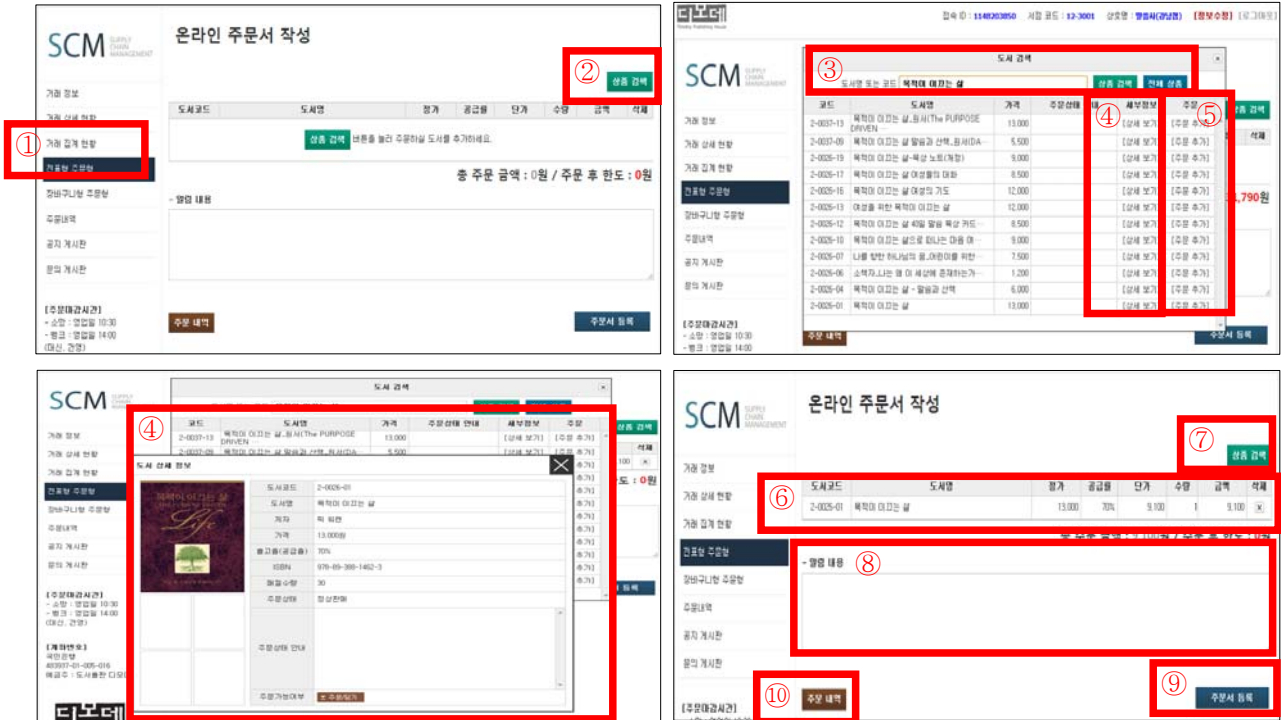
SCM SUPPLY CHAIN MANAGEMENT

온라인 주문서 작성

②

상품 검색

거래 정보
거래 상세 현황
①
거래 집계 현황
전표형 주문형
장바구니형 주문형
주문내역
공지 게시판
문의 게시판

| 도서코드 | 도서명 | 정가 | 공급률 | 단가 | 수량 | 금액 | 삭제 |
|---|---|---|---|---|---|---|---|

상품 검색 버튼을 눌러 주문하실 도서를 추가하세요.

총 주문 금액 : 0원 / 주문 후 한도 : 0원

- 말씀 내용

[주문마감시간]
- 소망 : 영업일 10:30
- 빙크 : 영업일 14:00
(대신, 견영)

주문 내역

주문서 등록

디모데

접속 ID : 1148203850 서점 코드 : 12-3001 상호명 : 말씀사(강남점) [정보수정] [로그아웃]

SCM

③

도서 검색

도서명 또는 코드 목적이 이끄는 삶

상품 검색 전체 상품

④ ⑤

| 코드 | 도서명 | 가격 | 주문상태 | 세부정보 | 주문 |
|---|---|---|---|---|---|
| 2-0037-13 | 목적이 이끄는 삶_원서(The PURPOSE DRIVEN | 13,000 | | [상세 보기] | [주문 추가] |
| 2-0037-09 | 목적이 이끄는 삶 말씀과 산책_원서(DA… | 5,500 | | [상세 보기] | [주문 추가] |
| 2-0026-19 | 목적이 이끄는 삶-묵상 노트(개정) | 9,000 | | [상세 보기] | [주문 추가] |
| 2-0026-17 | 목적이 이끄는 삶 여섯째의 대화 | 8,500 | | [상세 보기] | [주문 추가] |
| 2-0026-16 | 목적이 이끄는 삶 여섯의 기도 | 12,000 | | [상세 보기] | [주문 추가] |
| 2-0026-13 | 여성을 위한 목적이 이끄는 삶 | 12,000 | | [상세 보기] | [주문 추가] |
| 2-0026-12 | 목적이 이끄는 삶 40일 말씀 묵상 카드 … | 8,500 | | [상세 보기] | [주문 추가] |
| 2-0026-10 | 목적이 이끄는 삶으로 떠나는 마음 여 … | 9,000 | | [상세 보기] | [주문 추가] |
| 2-0026-07 | 나를 향한 하나님의 꿈_어린이를 위한 … | 7,500 | | [상세 보기] | [주문 추가] |
| 2-0026-06 | 소책자_나는 왜 이 세상에 존재하는가… | 1,200 | | [상세 보기] | [주문 추가] |
| 2-0026-04 | 목적이 이끄는 삶 -말씀과 산책 | 6,000 | | [상세 보기] | [주문 추가] |
| 2-0026-01 | 목적이 이끄는 삶 | 13,000 | | [상세 보기] | [주문 추가] |

,790원

주문 내역

주문서 등록

SCM

도서 검색

④

| 코드 | 도서명 | 가격 | 주문상태 안내 | 세부정보 | 주문 |
|---|---|---|---|---|---|
| 2-0037-13 | 목적이 이끄는 삶_원서(The PURPOSE DRIVEN | 13,000 | | [상세 보기] | [주문 추가] |
| 2-0037-09 | 목적이 이끄는 삶 말씀과 산책_원서(DA… | 5,500 | | [상세 보기] | [주문 추가] |

도서 상세 정보

목적이 이끄는 삶 Life

| 도서코드 | 2-0026-01 |
|---|---|
| 도서명 | 목적이 이끄는 삶 |
| 저자 | 릭 워렌 |
| 가격 | 13,000원 |
| 출고율(공급률) | 70% |
| ISBN | 978-89-388-1462-3 |
| 매절수량 | 30 |
| 주문상태 | 정상판매 |
| 주문상태 안내 | |
| 주문가능여부 | 주문담기 |

[계좌번호]
국민은행
403937-01-005-016
예금주 : 도서출판 디모데

디모데

SCM

온라인 주문서 작성

⑦

상품 검색

⑥

| 도서코드 | 도서명 | 정가 | 공급률 | 단가 | 수량 | 금액 | 삭제 |
|---|---|---|---|---|---|---|---|
| 2-0026-01 | 목적이 이끄는 삶 | 13,000 | 70% | 9,100 | 1 | 9,100 | X |

- 말씀 내용 ⑧

⑩ 주문 내역

⑨ 주문서 등록

[주문마감시간]